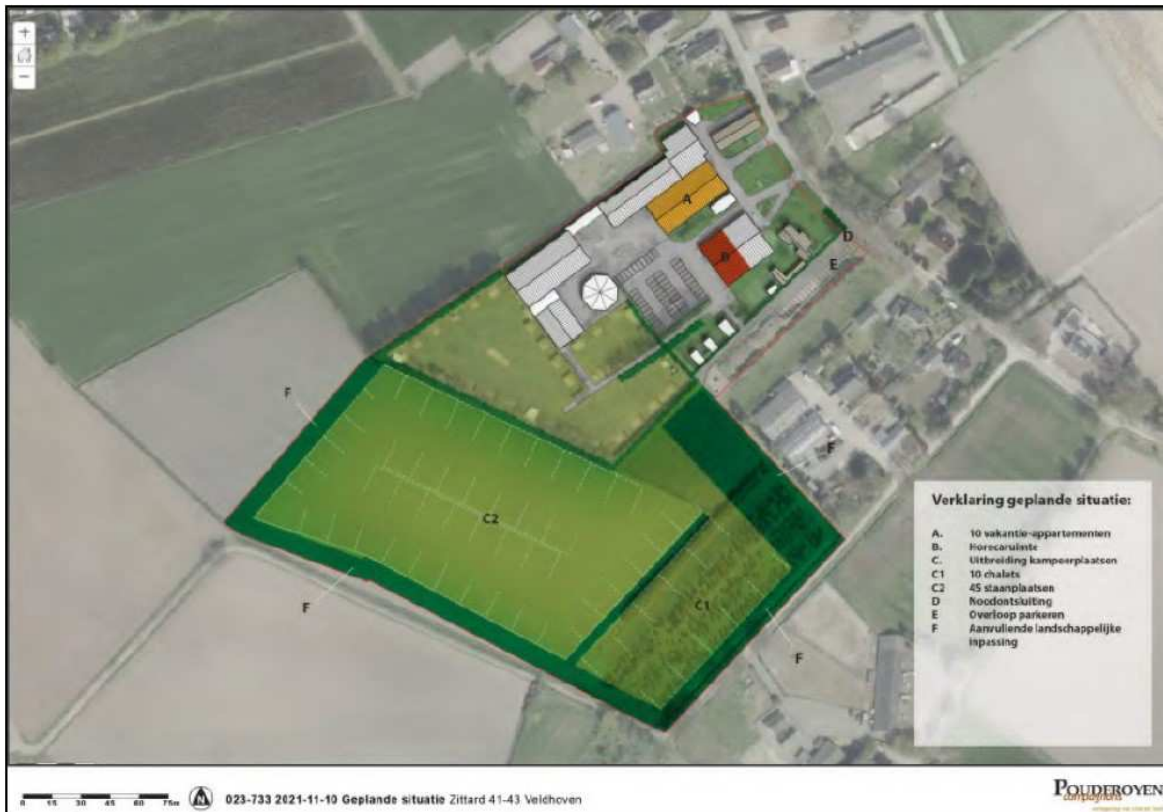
+
−

A
B
D
E
F
F
C2
C1
F
F

Verklaring geplande situatie:

A. 10 vakantie-appartementen
B. Horecaruimte
C. Uitbreiding kampeerplaatsen
C1 10 chalets
C2 45 staanplaatsen
D Noodontsluiting
E Overloop parkeren
F Aanvullende landschappelijke inpassing

0 15 30 45 60 75m

023-733 2021-11-10 Geplande situatie Zittard 41-43 Veldhoven

POUDEROYEN compagnons